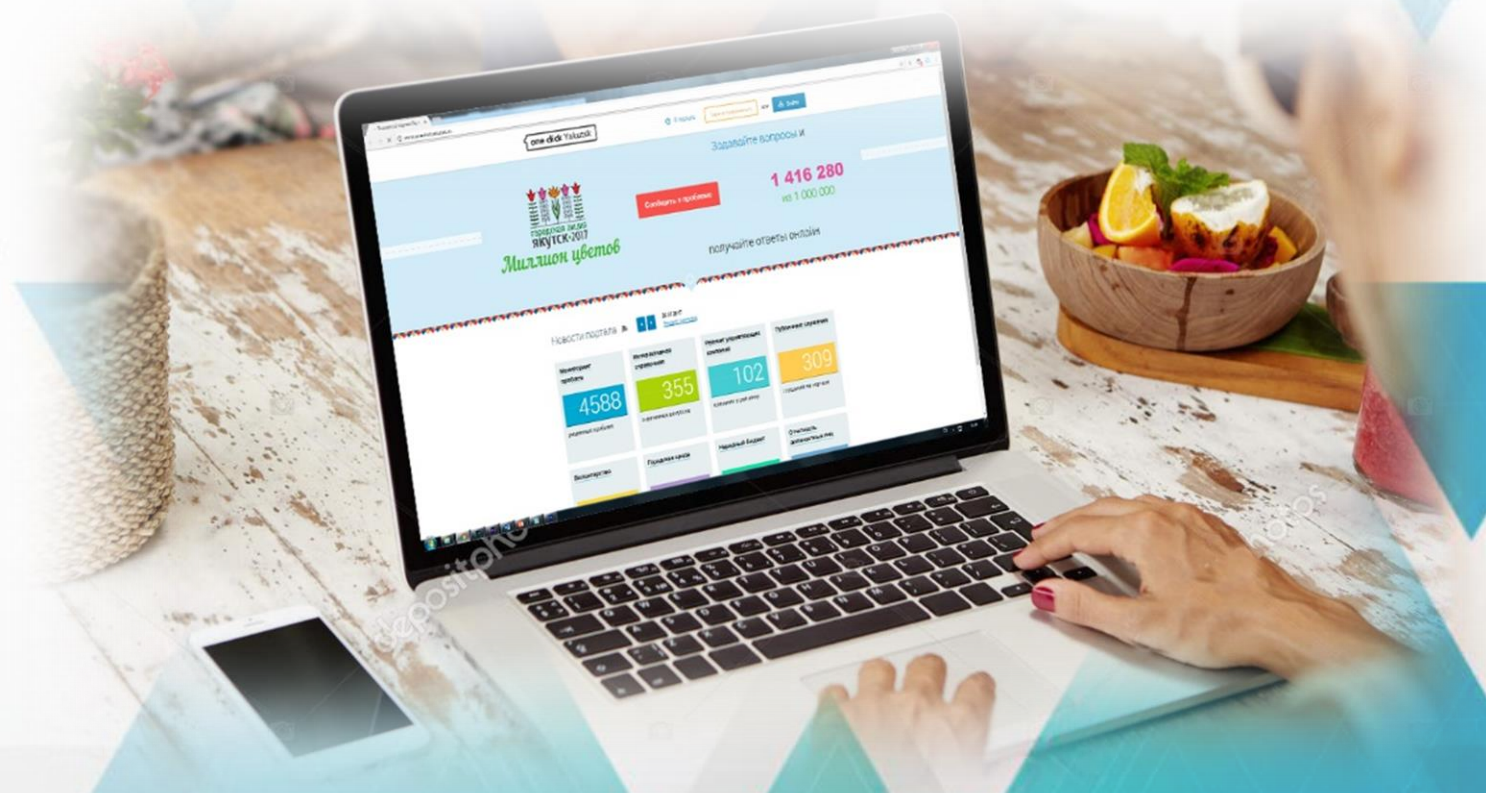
one click Yakutsk

Задавайте вопросы и

1 416 280
из 1 000 000

Сообщить о проблеме

Городская акция ЯКУТСК-2017
Миллион цветов

получайте ответы онлайн

Новости портала

Мониторинг проблем
4588
решенных проблем

355
решенных вопросов

102

309

Народный бюджет

Волонтерство

Городские хроники

depositphotos